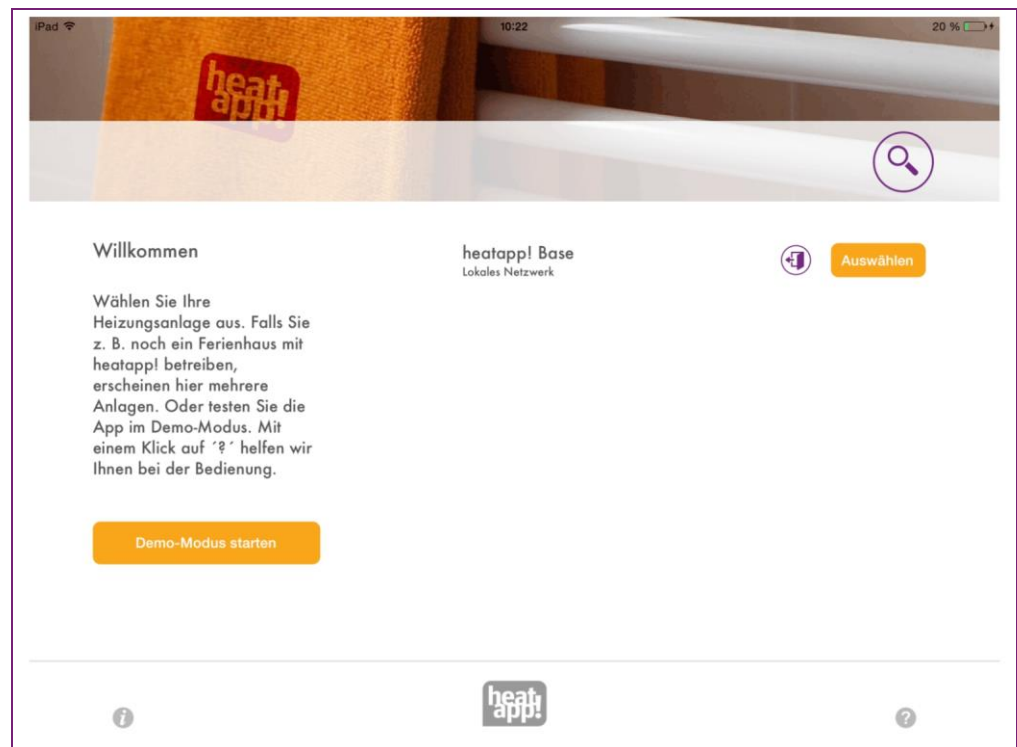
iPad 10:22 20 %

heat app!

Willkommen

Wählen Sie Ihre Heizungsanlage aus. Falls Sie z. B. noch ein Ferienhaus mit heatapp! betreiben, erscheinen hier mehrere Anlagen. Oder testen Sie die App im Demo-Modus. Mit einem Klick auf ´?´ helfen wir Ihnen bei der Bedienung.

Demo-Modus starten

heatapp! Base
Lokales Netzwerk

Auswählen

heat app!